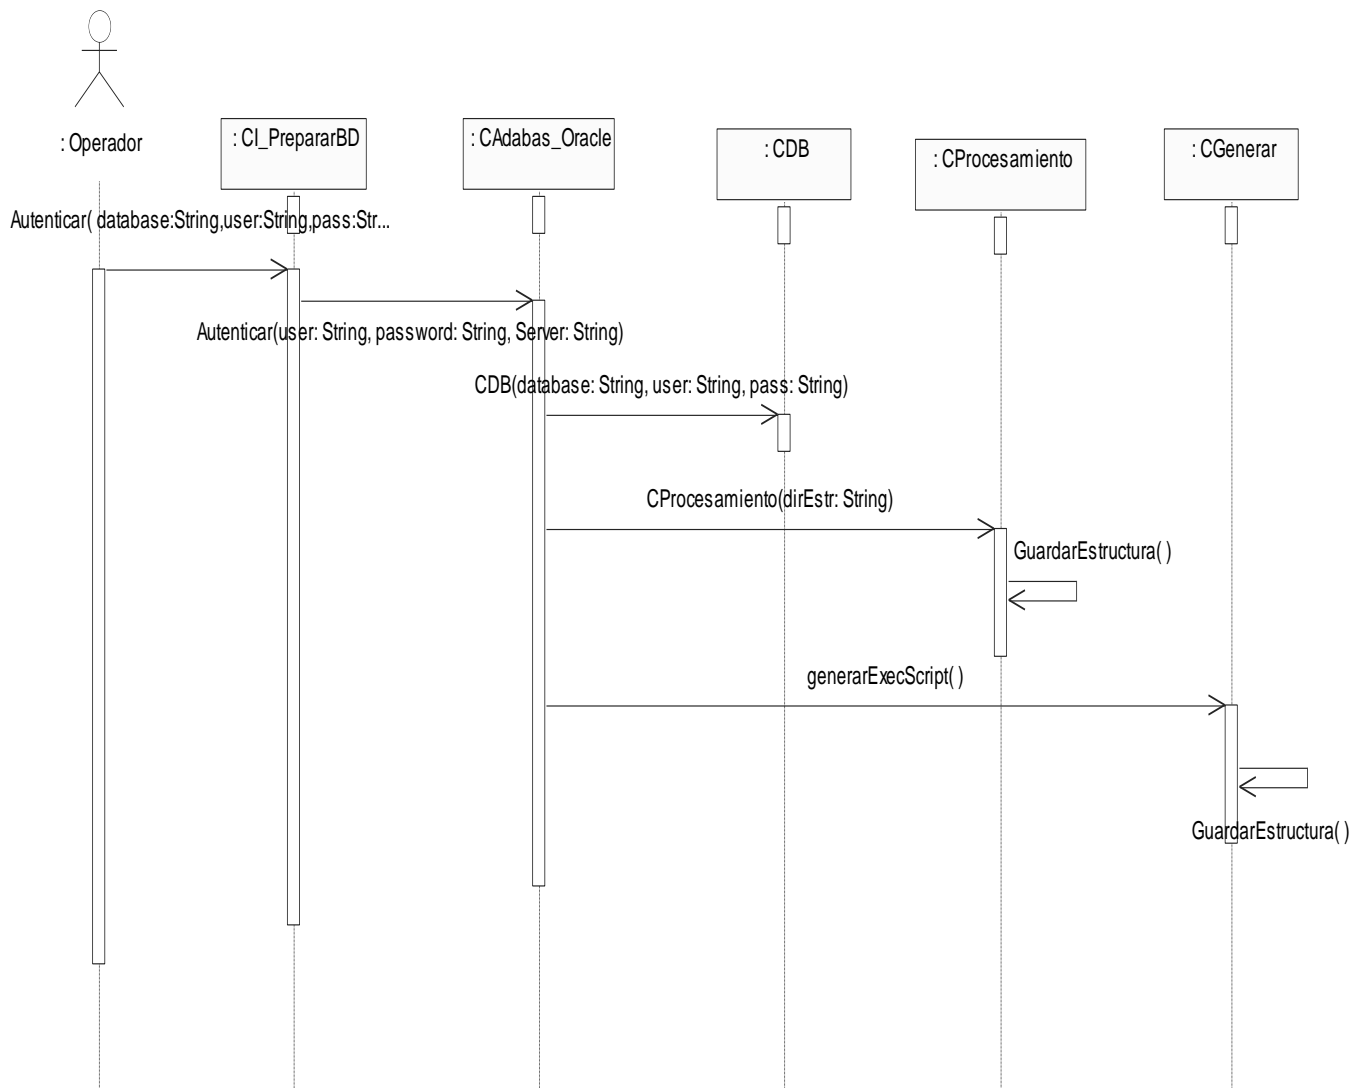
: Operador

: CI_PrepararBD

: CAdabas_Oracle

: CDB

: CProcesamiento

: CGenerar

Autenticar( database:String,user:String,pass:Str...

Autenticar(user: String, password: String, Server: String)

CDB(database: String, user: String, pass: String)

CProcesamiento(dirEstr: String)

GuardarEstructura( )

generarExecScript( )

GuardarEstructura( )